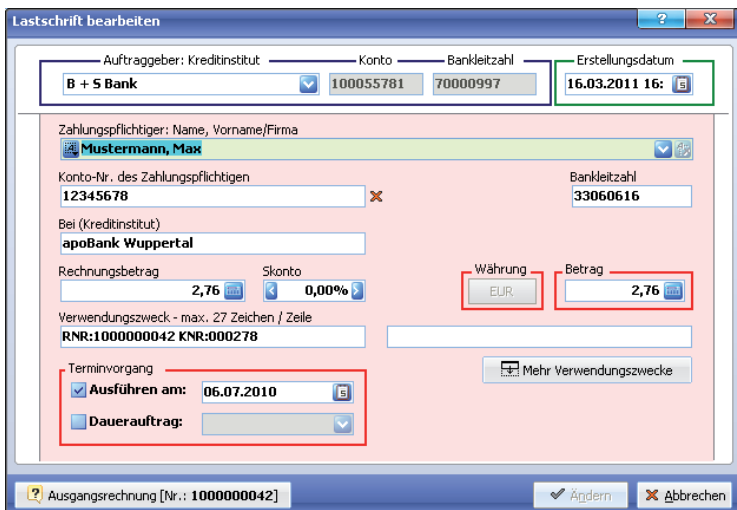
Lastschrift bearbeiten

Auftraggeber: Kreditinstitut
B + S Bank
Konto
100055781
Bankleitzahl
70000997
Erstellungsdatum
16.03.2011 16:

Zahlungspflichtiger: Name, Vorname/Firma
Mustermann, Max

Konto-Nr. des Zahlungspflichtigen
12345678
Bankleitzahl
33060616

Bei (Kreditinstitut)
apoBank Wuppertal

Rechnungsbetrag
2,76
Skonto
0,00%
Währung
EUR
Betrag
2,76

Verwendungszweck - max. 27 Zeichen / Zeile
RNR:1000000042 KNR:000278

Terminvorgang
Ausführen am:
06.07.2010
Dauerauftrag:

Mehr Verwendungszwecke

Ausgangsrechnung [Nr.: 1000000042]
Ändern
Abbrechen